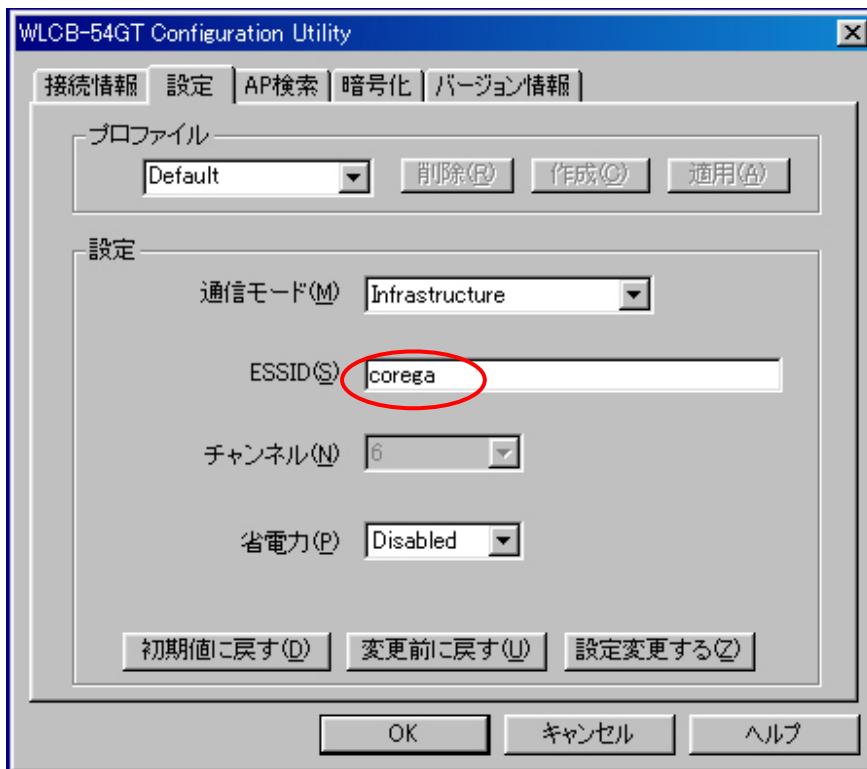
WLCB-54GT Configuration Utility

接続情報 設定 AP検索 暗号化 バージョン情報

プロファイル

Default

削除(R) 作成(C) 適用(A)

設定

通信モード(M) Infrastructure

ESSID(S) corega

チャンネル(N) 6

省電力(P) Disabled

初期値に戻す(D) 変更前に戻す(U) 設定変更する(Z)

OK キャンセル ヘルプ